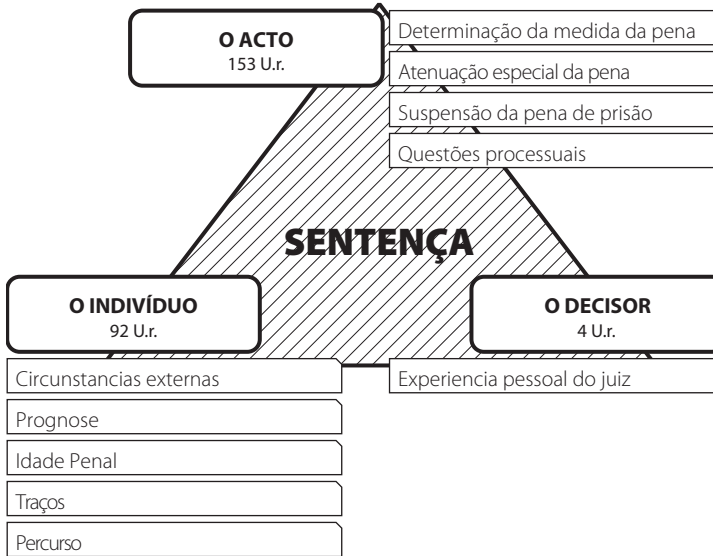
O ACTO
153 U.r.

Determinação da medida da pena

Atenuação especial da pena

Suspensão da pena de prisão

Questões processuais

SENTENÇA

O INDIVÍDUO
92 U.r.

O DECISOR
4 U.r.

Circunstancias externas

Experiencia pessoal do juiz

Prognose

Idade Penal

Traços

Percurso